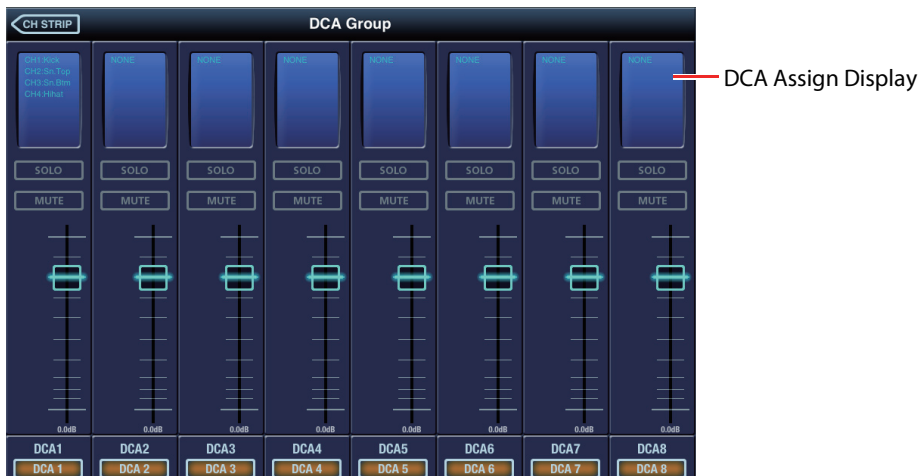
CH STRIP

DCA Group

CH1:Kick
CH2:Sn.Top
CH3:Sn.Btm
CH4:Hihat

NONE

NONE

NONE

NONE

NONE

NONE

NONE

DCA Assign Display

SOLO SOLO SOLO SOLO SOLO SOLO SOLO SOLO

MUTE MUTE MUTE MUTE MUTE MUTE MUTE MUTE

0.0dB 0.0dB 0.0dB 0.0dB 0.0dB 0.0dB 0.0dB 0.0dB

DCA1 DCA2 DCA3 DCA4 DCA5 DCA6 DCA7 DCA8

DCA 1 DCA 2 DCA 3 DCA 4 DCA 5 DCA 6 DCA 7 DCA 8